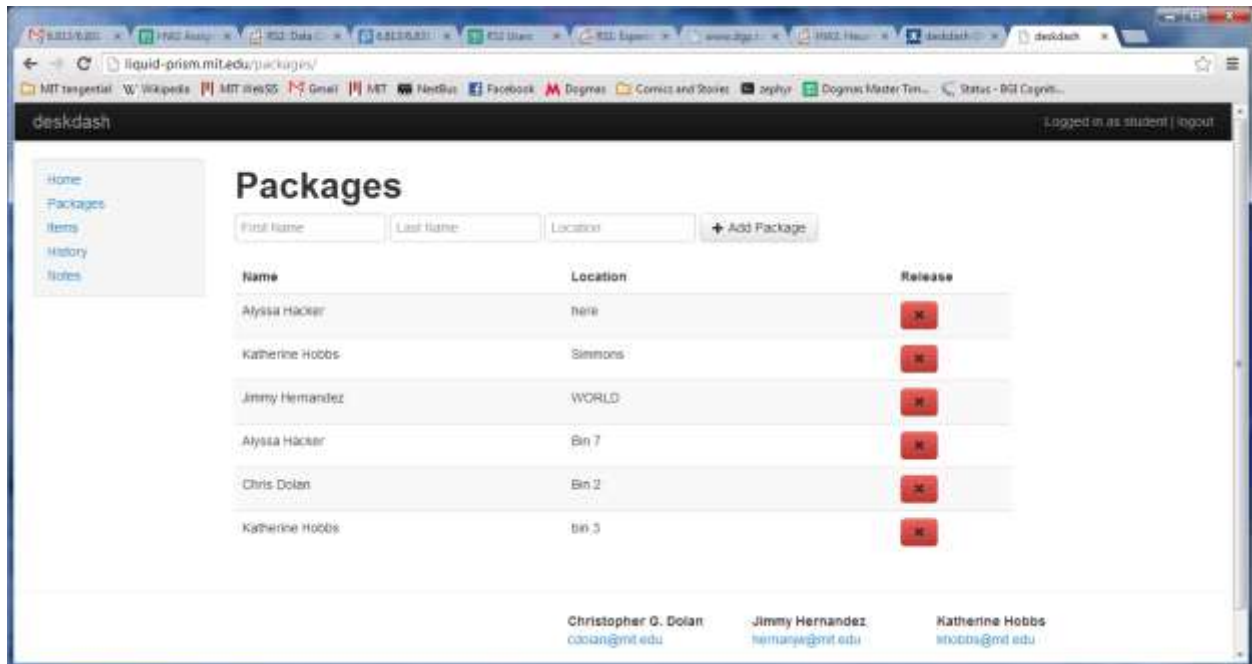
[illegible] | HW2 Assig | RS2 Data | 6.813/6.831 | RS2 Users | RS1 Experi | www.digp | HW2 Heur | deskdash | deskdash

liquid-prism.mit.edu/packages/

MIT tangential | Wikipedia | MIT WebSIS | Gmail | MIT | NextBus | Facebook | Dogmas | Comics and Stories | zephyr | Dogmas Master Tim... | Status - BGI Cogniti...

deskdash

Logged in as student | logout

Home
Packages
Items
History
Notes

Packages

First Name | Last Name | Location | + Add Package

| Name | Location | Release |
|---|---|---|
| Alyssa Hacker | here | ✖ |
| Katherine Hobbs | Simmons | ✖ |
| Jimmy Hernandez | WORLD | ✖ |
| Alyssa Hacker | Bin 7 | ✖ |
| Chris Dolan | Bin 2 | ✖ |
| Katherine Hobbs | bin 3 | ✖ |

Christopher G. Dolan
cdolan@mit.edu

Jimmy Hernandez
hernanje@mit.edu

Katherine Hobbs
khobbs@mit.edu